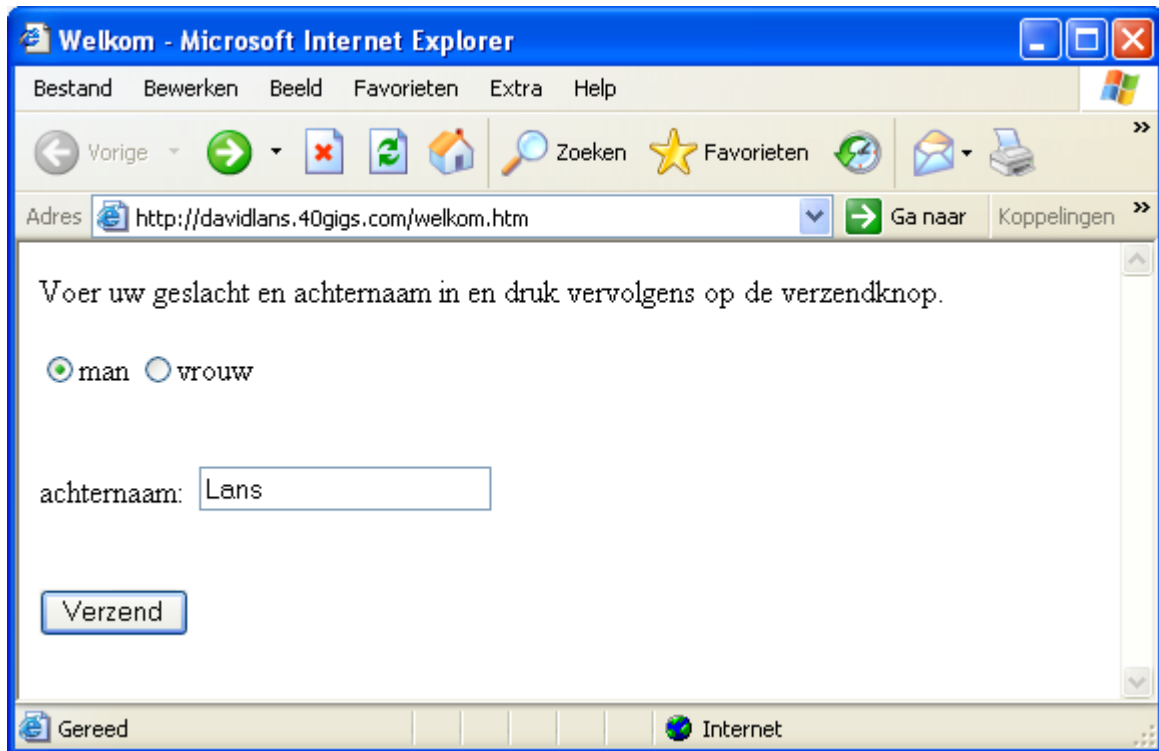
Welkom - Microsoft Internet Explorer

Bestand Bewerken Beeld Favorieten Extra Help

Vorige Zoeken Favorieten

Adres http://davidlans.40gigs.com/welkom.htm Ga naar Koppelingen

Voer uw geslacht en achternaam in en druk vervolgens op de verzendknop.

man vrouw

achternaam: Lans

Verzend

Gereed Internet